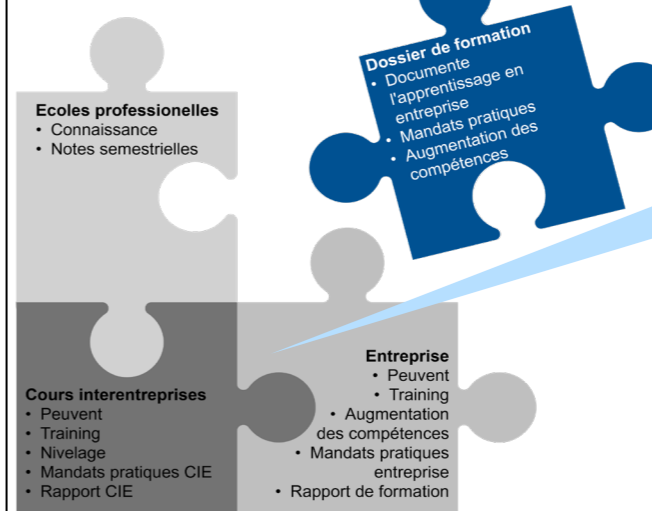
Dossier de formation
• Documente l'apprentissage en entreprise
• Mandats pratiques
• Augmentation des compétences

Ecoles professionelles
• Connaissance
• Notes semestrielles

Entreprise
• Peuvent
• Training
• Augmentation des compétences
• Mandats pratiques entreprise
• Rapport de formation

Cours interentreprises
• Peuvent
• Training
• Nivelage
• Mandats pratiques CIE
• Rapport CIE